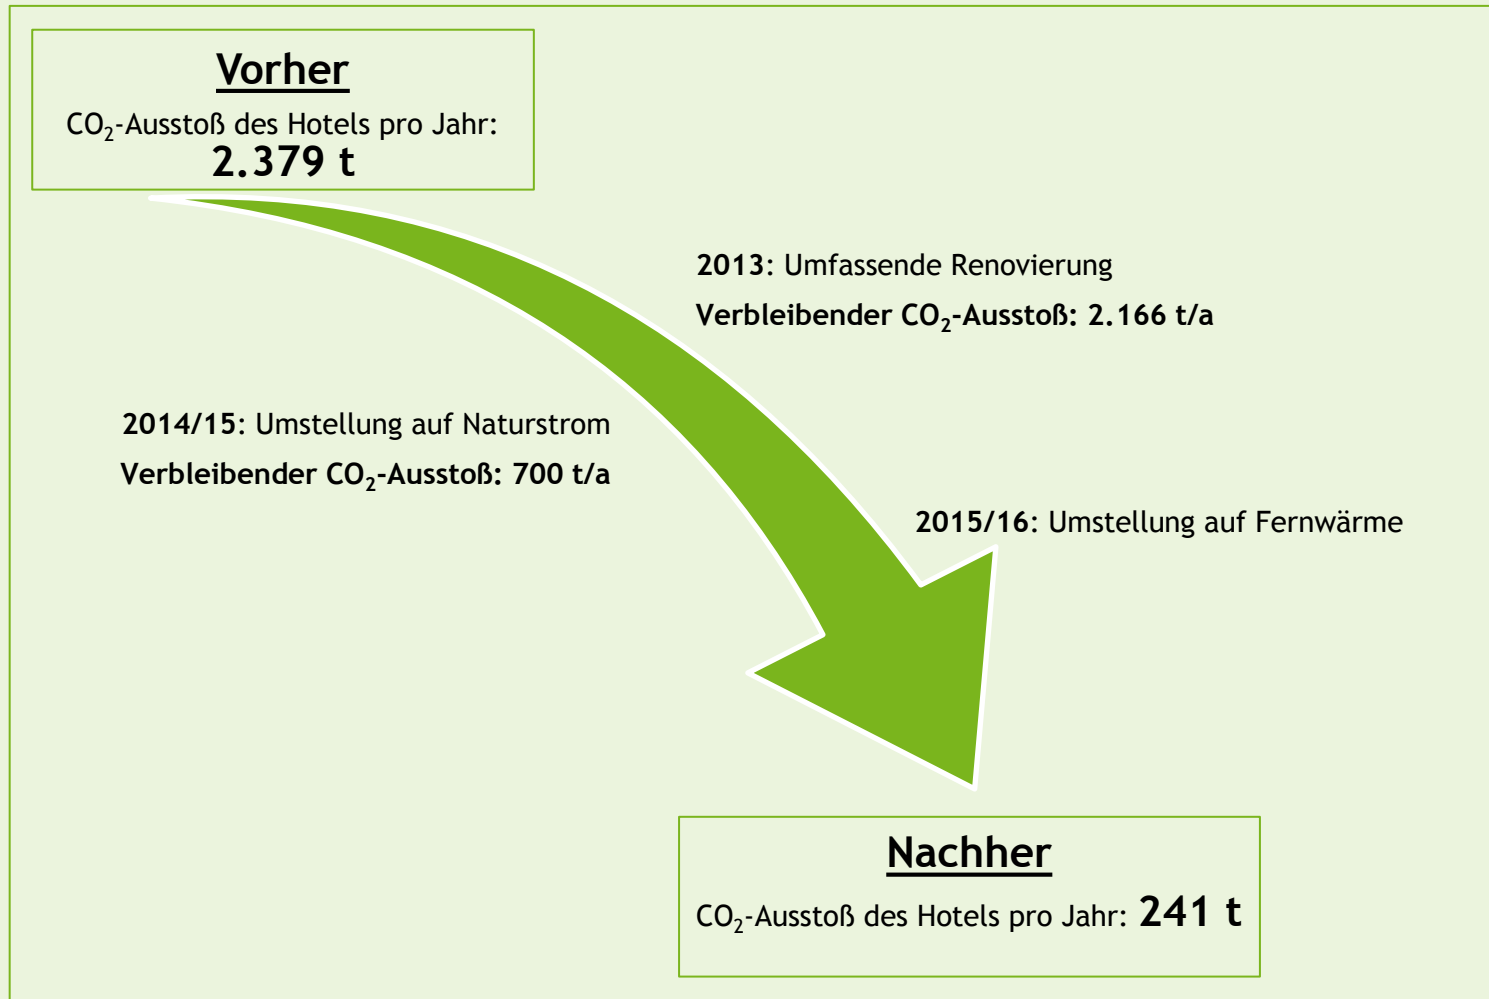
Vorher

$CO_2$-Ausstoß des Hotels pro Jahr:
2.379 t

2013: Umfassende Renovierung
Verbleibender $CO_2$-Ausstoß: 2.166 t/a

2014/15: Umstellung auf Naturstrom
Verbleibender $CO_2$-Ausstoß: 700 t/a

2015/16: Umstellung auf Fernwärme

Nachher

$CO_2$-Ausstoß des Hotels pro Jahr: 241 t